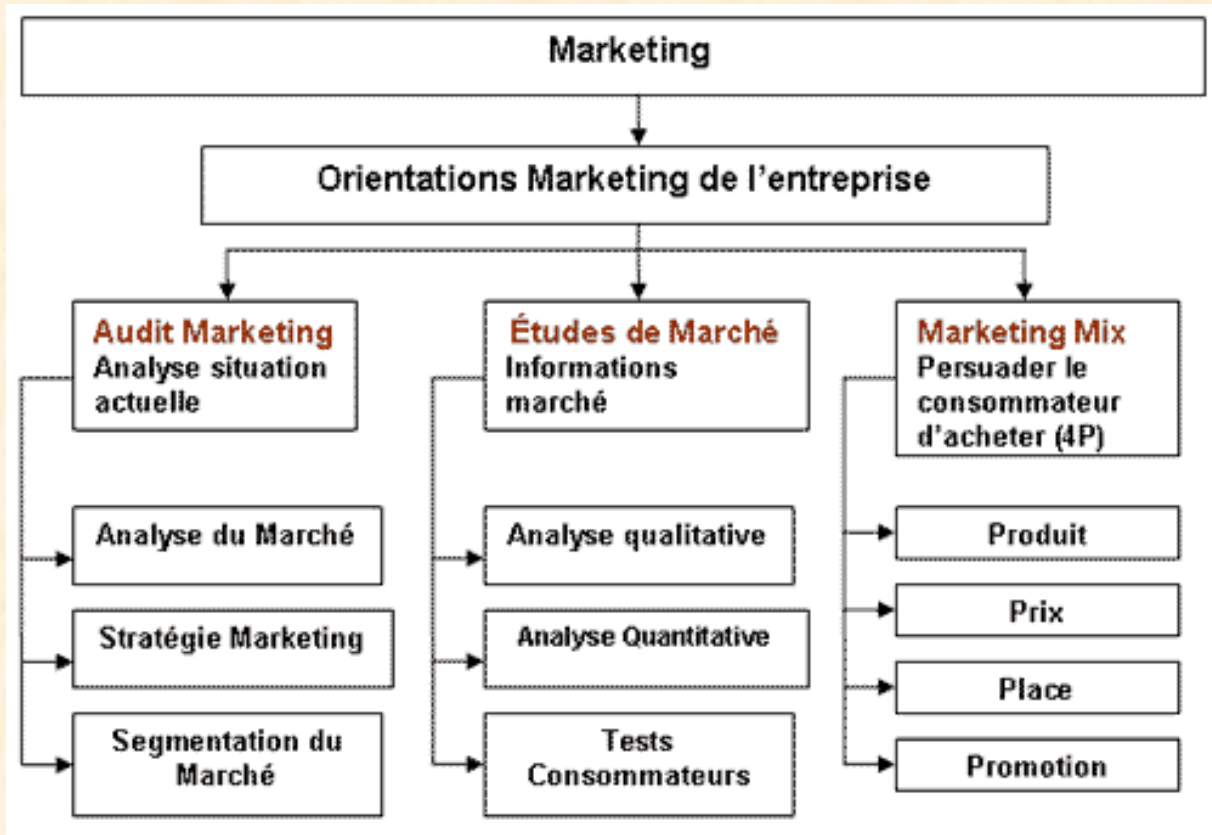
Marketing

Orientations Marketing de l'entreprise

Audit Marketing
Analyse situation actuelle

Analyse du Marché

Stratégie Marketing

Segmentation du Marché

Études de Marché
Informations marché

Analyse qualitative

Analyse Quantitative

Tests Consommateurs

Marketing Mix
Persuader le consommateur d'acheter (4P)

Produit

Prix

Place

Promotion